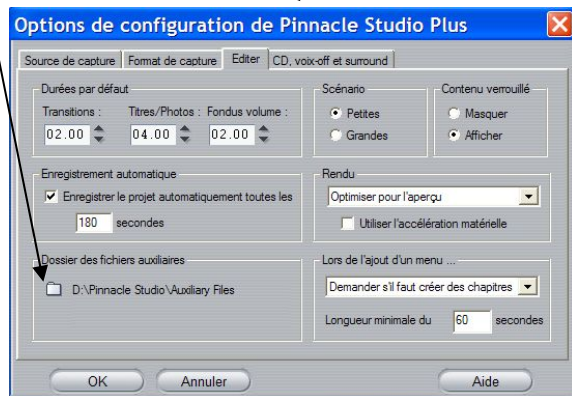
Options de configuration de Pinnacle Studio Plus

Source de capture | Format de capture | Editer | CD, voix-off et surround

Durées par défaut
Transitions : 02.00
Titres/Photos : 04.00
Fondus volume : 02.00

Scénario
Petites
Grandes

Contenu verrouillé
Masquer
Afficher

Enregistrement automatique
Enregistrer le projet automatiquement toutes les 180 secondes

Rendu
Optimiser pour l'aperçu
Utiliser l'accélération matérielle

Dossier des fichiers auxiliaires
D:\Pinnacle Studio\Auxiliary Files

Lors de l'ajout d'un menu ...
Demander s'il faut créer des chapitres
Longueur minimale du 60 secondes

OK
Annuler
Aide